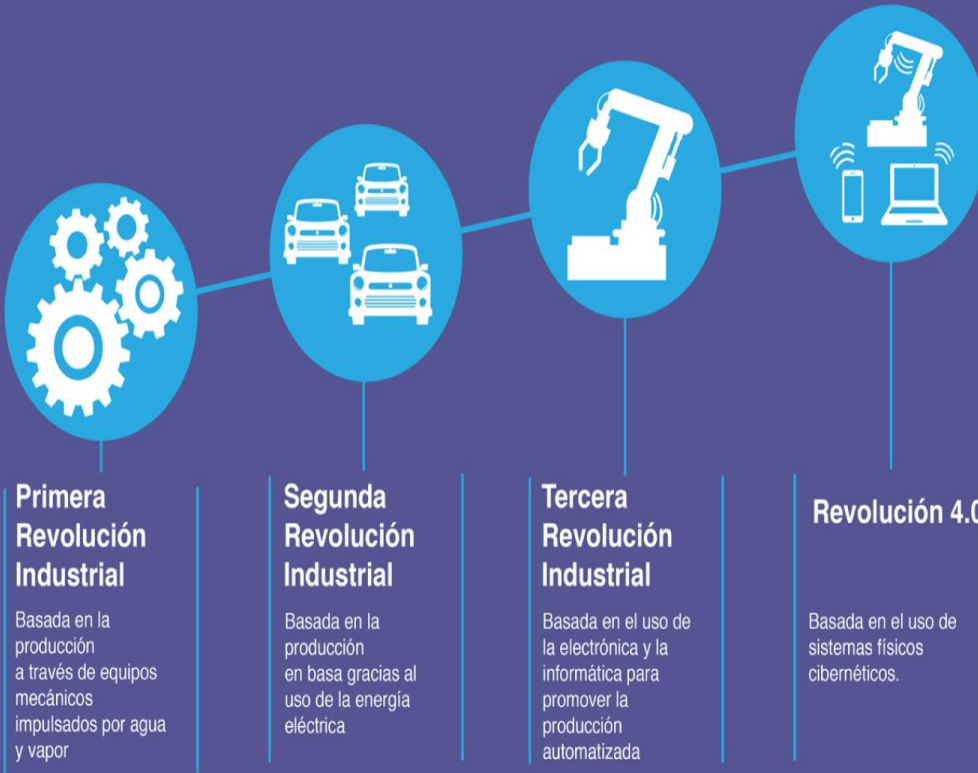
Primera Revolución Industrial

Basada en la producción a través de equipos mecánicos impulsados por agua y vapor

Segunda Revolución Industrial

Basada en la producción en basa gracias al uso de la energía eléctrica

Tercera Revolución Industrial

Basada en el uso de la electrónica y la informática para promover la producción automatizada

Revolución 4.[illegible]

Basada en el uso de sistemas físicos cibernéticos.